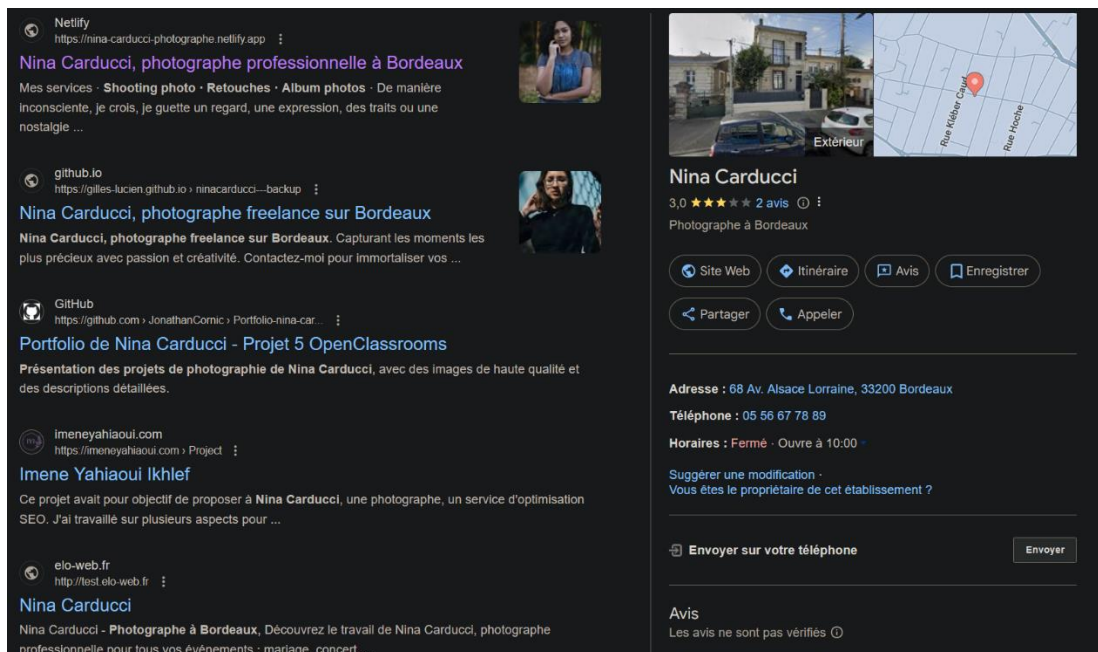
Netlify
https://nina-carducci-photographe.netlify.app ⋮

Nina Carducci, photographe professionnelle à Bordeaux

Mes services · Shooting photo · Retouches · Album photos · De manière inconsciente, je crois, je guette un regard, une expression, des traits ou une nostalgie ...

github.io
https://gilles-lucien.github.io › ninacarducci---backup ⋮

Nina Carducci, photographe freelance sur Bordeaux

Nina Carducci, photographe freelance sur Bordeaux. Capturant les moments les plus précieux avec passion et créativité. Contactez-moi pour immortaliser vos ...

GitHub
https://github.com › JonathanCornic › Portfolio-nina-car... ⋮

Portfolio de Nina Carducci - Projet 5 OpenClassrooms

Présentation des projets de photographie de Nina Carducci, avec des images de haute qualité et des descriptions détaillées.

imeneyahiaoui.com
https://imeneyahiaoui.com › Project ⋮

Imene Yahiaoui Ikhlef

Ce projet avait pour objectif de proposer à Nina Carducci, une photographe, un service d'optimisation SEO. J'ai travaillé sur plusieurs aspects pour ...

elo-web.fr
http://test.elo-web.fr ⋮

Nina Carducci

Nina Carducci - Photographe à Bordeaux, Découvrez le travail de Nina Carducci, photographe professionnelle pour tous vos événements : mariage, concert

Extérieur

Rue Kléber Caud

Rue Hoche

Nina Carducci

3,0 ★★★★★ 2 avis ⓘ ⋮

Photographe à Bordeaux

Site Web
Itinéraire
Avis
Enregistrer
Partager
Appeler

Adresse : 68 Av. Alsace Lorraine, 33200 Bordeaux

Téléphone : 05 56 67 78 89

Horaires : Fermé · Ouvre à 10:00

Suggérer une modification ·
Vous êtes le propriétaire de cet établissement ?

Envoyer sur votre téléphone

Envoyer

Avis

Les avis ne sont pas vérifiés ⓘ